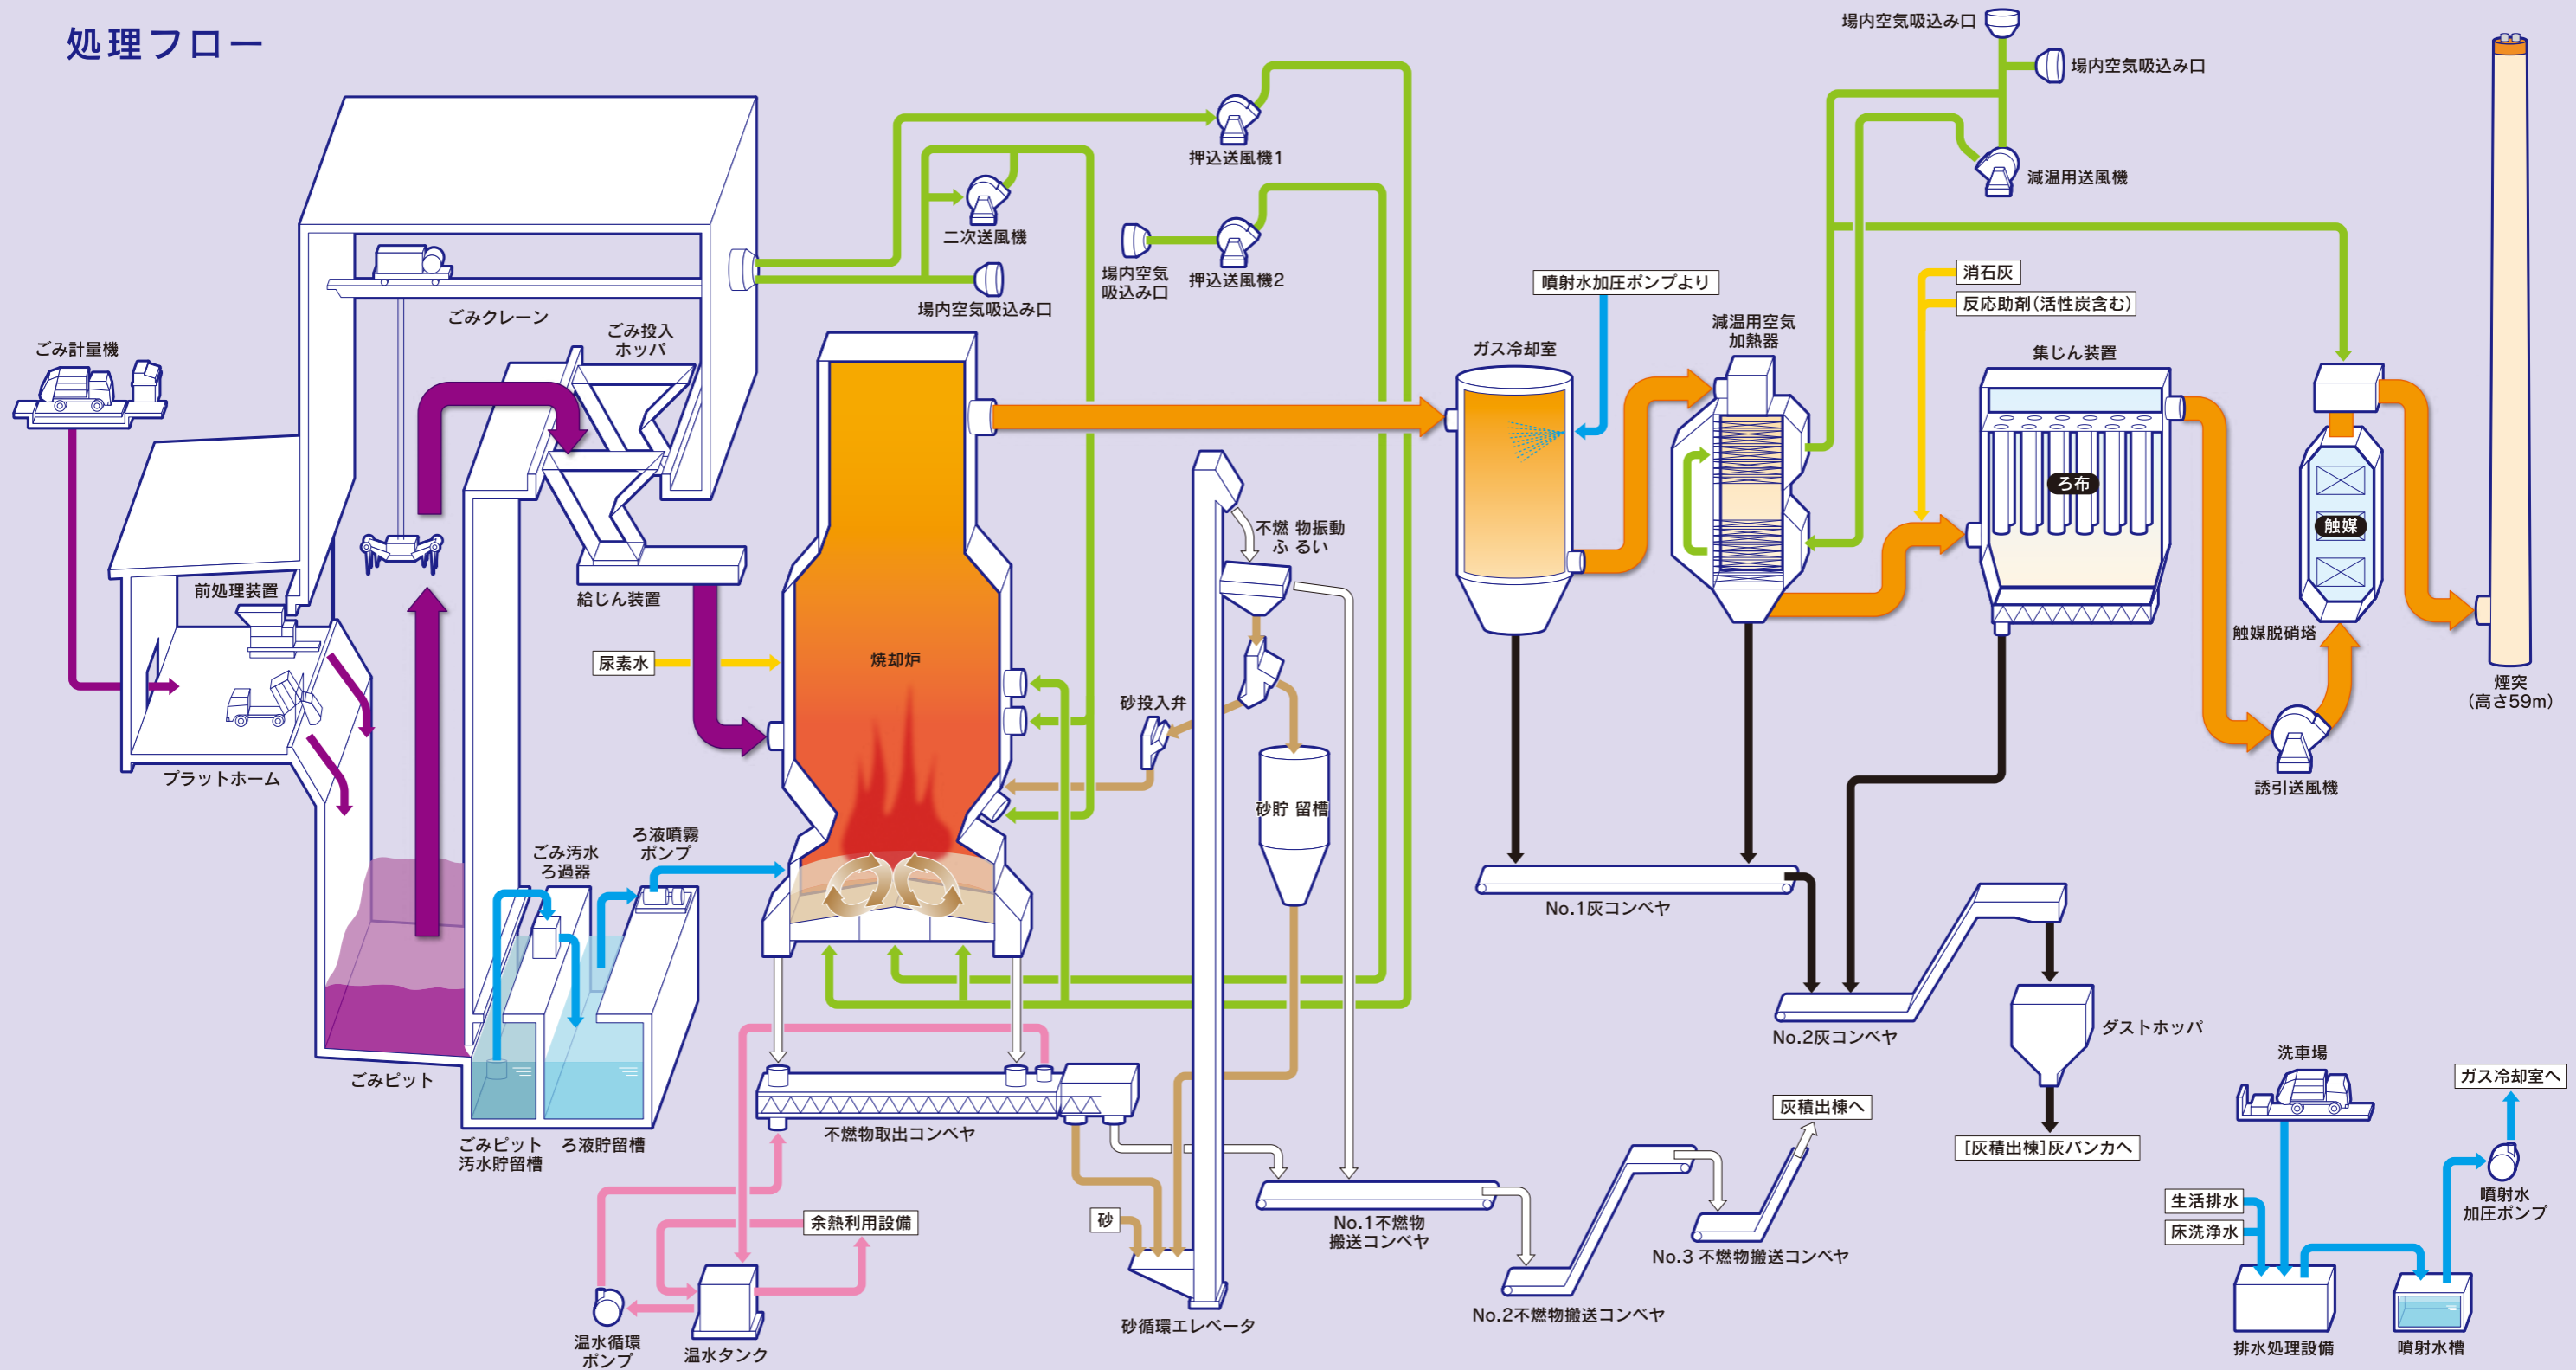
処理フロー

場内空気吸込み口
場内空気吸込み口
押込送風機1
減温用送風機
二次送風機
場内空気吸込み口
押込送風機2
場内空気吸込み口
ごみクレーン
ごみ投入ホッパ
ごみ計量機
噴射水加圧ポンプより
消石灰
反応助剤(活性炭含む)
ガス冷却室
減温用空気加熱器
集じん装置
ろ布
触媒
給じん装置
前処理装置
尿素水
焼却炉
不燃物振動ふるい
砂投入弁
砂貯留槽
触媒脱硝塔
煙突
(高さ59m)
誘引送風機
プラットホーム
ごみ汚水ろ過器
ろ液噴霧ポンプ
No.1灰コンベヤ
No.2灰コンベヤ
ダストホッパ
ごみピット
ごみピット汚水貯留槽
ろ液貯留槽
不燃物取出コンベヤ
灰積出棟へ
[灰積出棟]灰バンカへ
洗車場
ガス冷却室へ
余熱利用設備
砂
No.1不燃物搬送コンベヤ
No.3 不燃物搬送コンベヤ
生活排水
床洗浄水
噴射水加圧ポンプ
温水循環ポンプ
温水タンク
砂循環エレベータ
No.2不燃物搬送コンベヤ
排水処理設備
噴射水槽